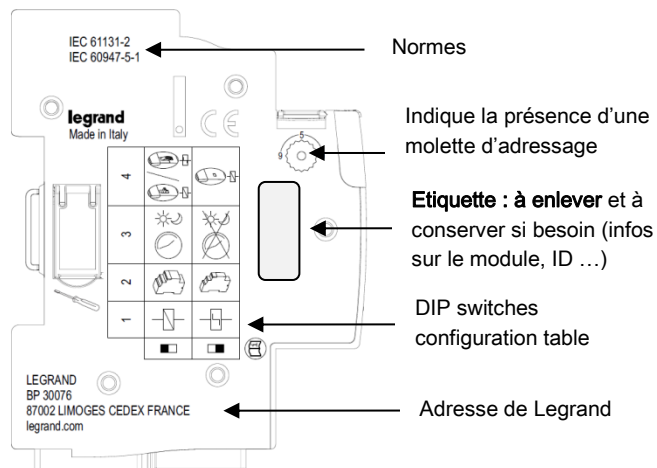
IEC 61131-2
IEC 60947-5-1

Normes

legrand
Made in Italy

CE

Indique la présence d'une molette d'adressage

5
9

4
3
2
1

Etiquette : à enlever et à conserver si besoin (infos sur le module, ID …)

DIP switches configuration table

LEGRAND
BP 30076
87002 LIMOGES CEDEX FRANCE
legrand.com

Adresse de Legrand